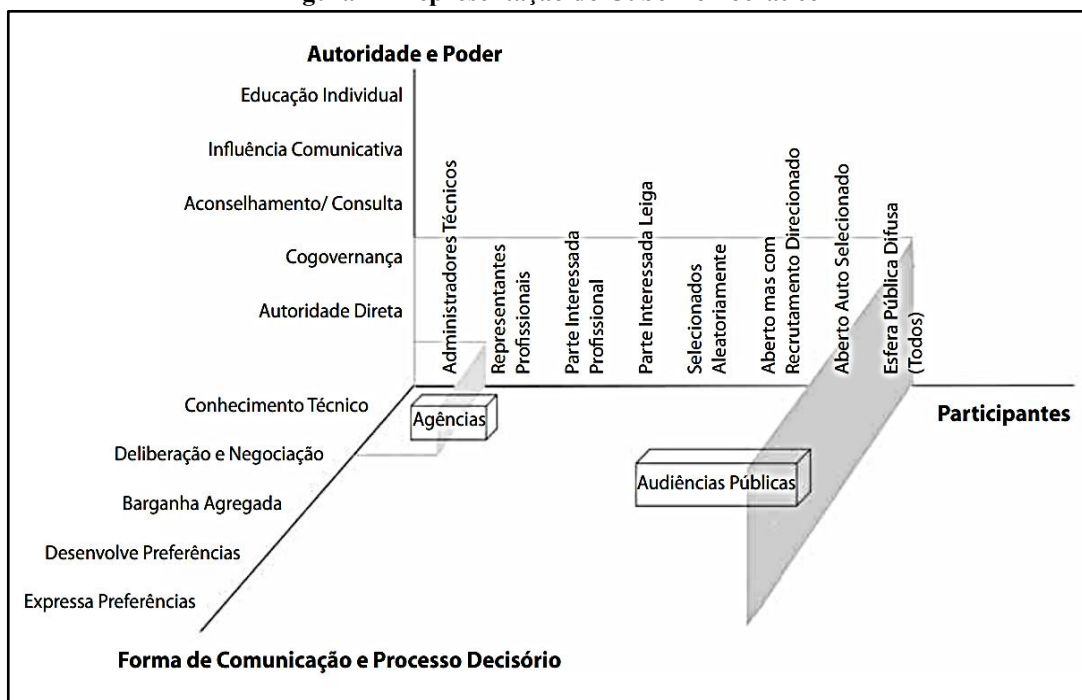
Autoridade e Poder

Educação Individual

Influência Comunicativa

Aconselhamento/ Consulta

Cogovernança

Autoridade Direta

Administradores Técnicos

Representantes Profissionais

Parte Interessada Profissional

Parte Interessada Leiga

Selecionados Aleatoriamente

Aberto mas com Recrutamento Direcionado

Aberto Auto Selecionado

Esfera Pública Difusa (Todos)

Conhecimento Técnico

Agências

Participantes

Deliberação e Negociação

Audiências Públicas

Barganha Agregada

Desenvolve Preferências

Expressa Preferências

Forma de Comunicação e Processo Decisório